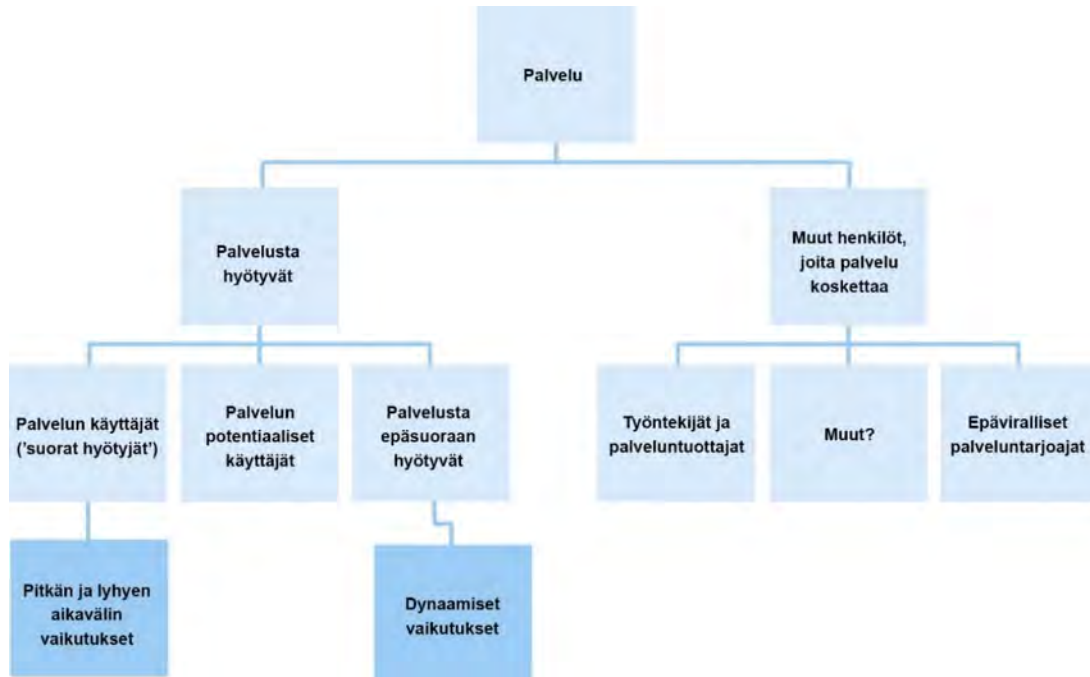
Palvelu

Palvelusta hyötyvät

Muut henkilöt, joita palvelu koskettaa

Palvelun käyttäjät ('suorat hyötyjät')

Palvelun potentiaaliset käyttäjät

Palvelusta epäsuoraan hyötyvät

Työntekijät ja palveluntuottajat

Muut?

Epäviralliset palveluntarjoajat

Pitkän ja lyhyen aikavälin vaikutukset

Dynaamiset vaikutukset